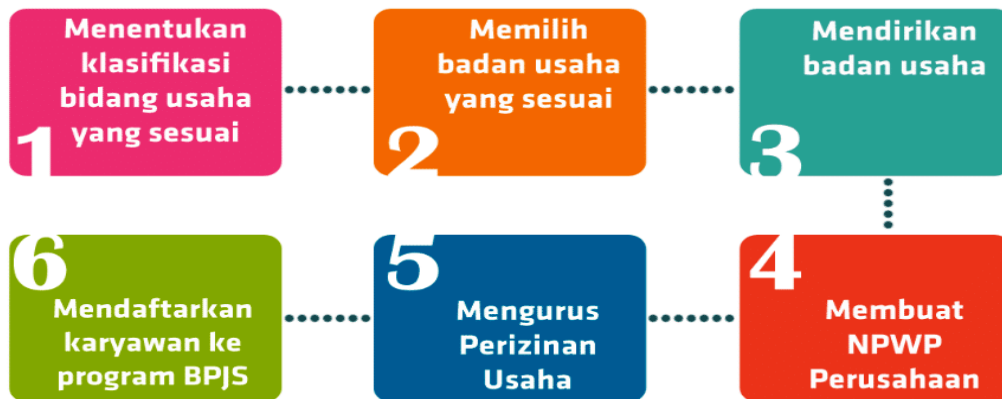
1
Menentukan klasifikasi bidang usaha yang sesuai

2
Memilih badan usaha yang sesuai

3
Mendirikan badan usaha

4
Membuat NPWP Perusahaan

5
Mengurus Perizinan Usaha

6
Mendaftarkan karyawan ke program BPJS